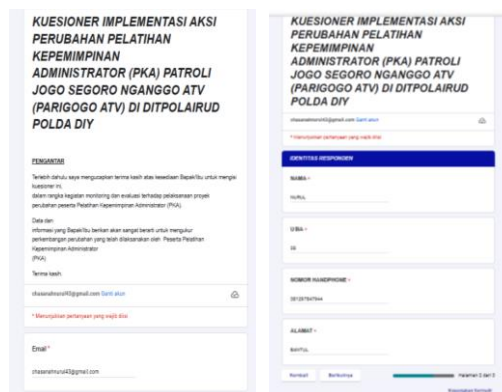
KUESIONER IMPLEMENTASI AKSI PERUBAHAN PELATIHAN KEPEMIMPINAN ADMINISTRATOR (PKA) PATROLI JOGO SEGORO NGANGGO ATV (PARIGOGO ATV) DI DITPOLAIRUD POLDA DIY

PENGANTAR

Terlebih dahulu saya mengucapkan terima kasih atas kesediaan Bapak/Ibu untuk mengisi kuesioner ini, dalam rangka kegiatan monitoring dan evaluasi terhadap pelaksanaan proyek perubahan peserta Pelatihan Kepemimpinan Administrator (PKA).

Data dan informasi yang Bapak/Ibu berikan akan sangat berarti untuk mengukur perkembangan perubahan yang telah dilaksanakan oleh Peserta Pelatihan Kepemimpinan Administrator (PKA).

Terima kasih.

chasanahnurul43@gmail.com Ganti akun

* Menunjukkan pertanyaan yang wajib diisi

Email *

chasanahnurul43@gmail.com

KUESIONER IMPLEMENTASI AKSI PERUBAHAN PELATIHAN KEPEMIMPINAN ADMINISTRATOR (PKA) PATROLI JOGO SEGORO NGANGGO ATV (PARIGOGO ATV) DI DITPOLAIRUD POLDA DIY

chasanahnurul43@gmail.com Ganti akun

* Menunjukkan pertanyaan yang wajib diisi

IDENTITAS RESPONDEN

NAMA *

NURUL

USIA *

33

NOMOR HANDPHONE *

081297847944

ALAMAT *

BANTUL

Kembali Berikutnya Halaman 2 dari 3

Kosongkan formulir